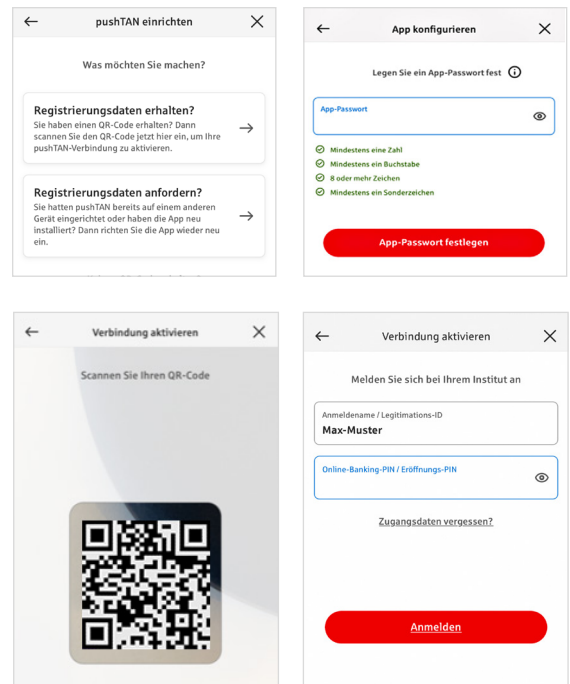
pushTAN einrichten

Was möchten Sie machen?

Registrierungsdaten erhalten?
Sie haben einen QR-Code erhalten? Dann scannen Sie den QR-Code jetzt hier ein, um Ihre pushTAN-Verbindung zu aktivieren.

Registrierungsdaten anfordern?
Sie hatten pushTAN bereits auf einem anderen Gerät eingerichtet oder haben die App neu installiert? Dann richten Sie die App wieder neu ein.

App konfigurieren

Legen Sie ein App-Passwort fest

App-Passwort

Mindestens eine Zahl
Mindestens ein Buchstabe
8 oder mehr Zeichen
Mindestens ein Sonderzeichen

App-Passwort festlegen

Verbindung aktivieren

Scannen Sie Ihren QR-Code

Verbindung aktivieren

Melden Sie sich bei Ihrem Institut an

Anmeldename / Legitimations-ID
Max-Muster

Online-Banking-PIN / Eröffnungs-PIN

Zugangsdaten vergessen?

Anmelden